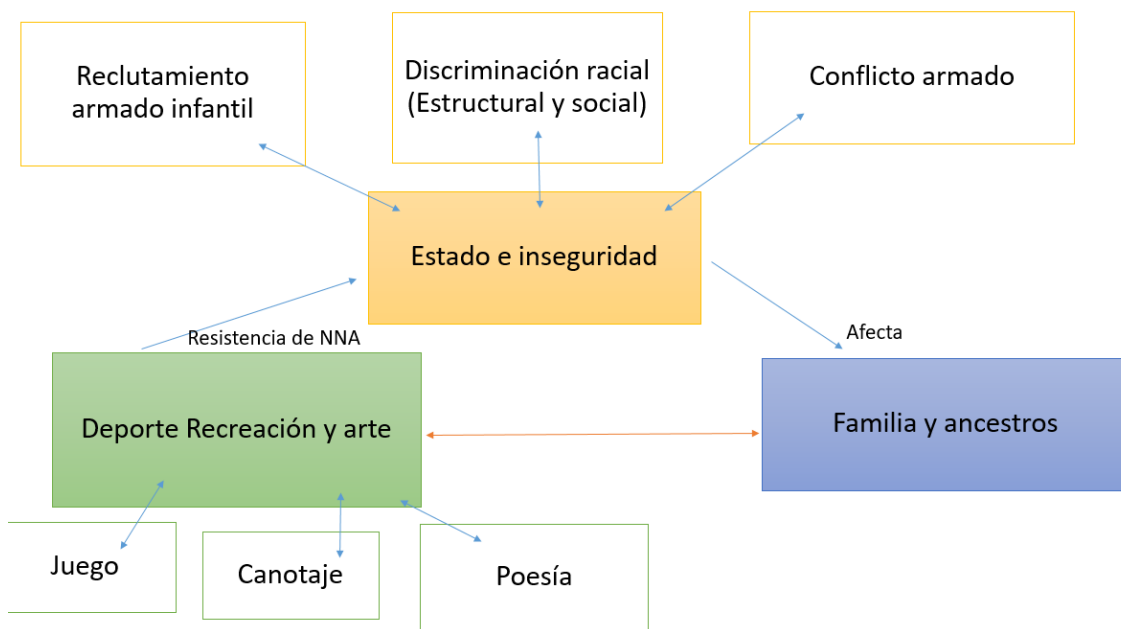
Reclutamiento armado infantil

Discriminación racial (Estructural y social)

Conflicto armado

Estado e inseguridad

Resistencia de NNA

Afecta

Deporte Recreación y arte

Familia y ancestros

Juego

Canotaje

Poesía